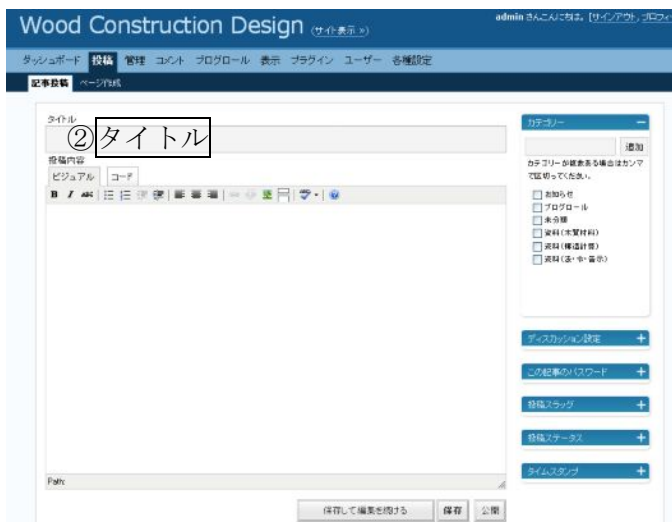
Wood Construction Design (サイト表示 »)

admin さんこんにちは。[サインアウト, プロフィ

ダッシュボード 投稿 管理 コメント ブログロール 表示 プラグイン ユーザー 各種設定

記事投稿 ページ作成

タイトル

②タイトル

投稿内容

ビジュアル コード

B I ABC

Path:

保存して編集を続ける 保存 公開

カテゴリー

追加

カテゴリーが複数ある場合はカンマで区切ってください。

お知らせ
ブログロール
未分類
資料(木質材料)
資料(構造計算)
資料(添・中・普示)

ディスカッション設定

この記事のパスワード

投稿スラッグ

投稿ステータス

タイムスタンプ